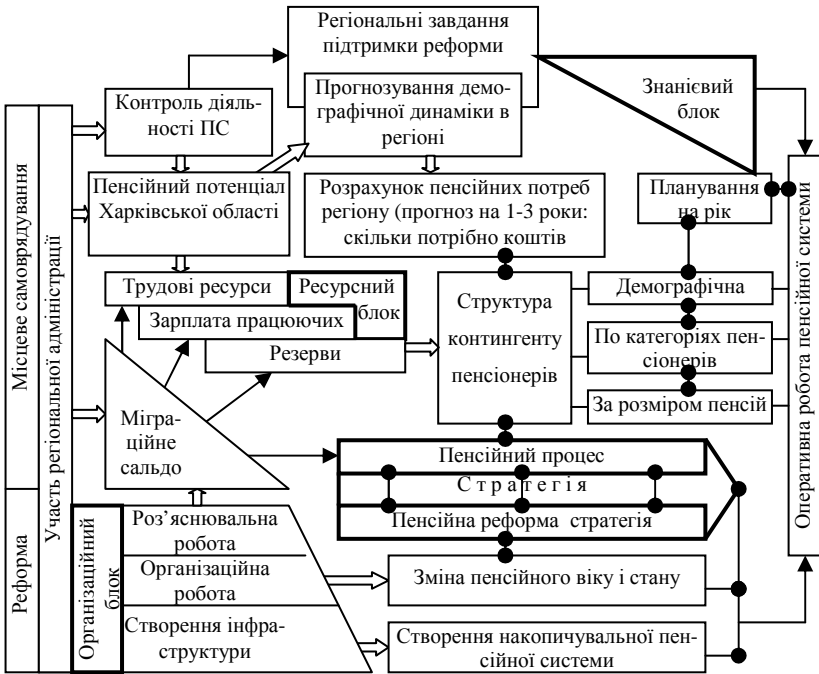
Місцеве самоврядування

Реформа

Участь регіональної адміністрації

Регіональні завдання підтримки реформи

Прогнозування демографічної динаміки в регіоні

Знаніевий блок

Контроль діяльності ПС

Пенсійний потенціал Харківської області

Розрахунок пенсійних потреб регіону (прогноз на 1-3 роки: скільки потрібно коштів

Планування на рік

Оперативна робота пенсійної системи

Трудові ресурси

Ресурсний блок

Зарплата працюючих

Резерви

Структура контингенту пенсіонерів

Демографічна

По категоріях пенсіонерів

За розміром пенсій

Міграційне сальдо

Пенсійний процес

Стратегія

Пенсійна реформа стратегія

Організаційний блок

Роз'яснювальна робота

Організаційна робота

Створення інфраструктури

Зміна пенсійного віку і стану

Створення накопичувальної пенсійної системи